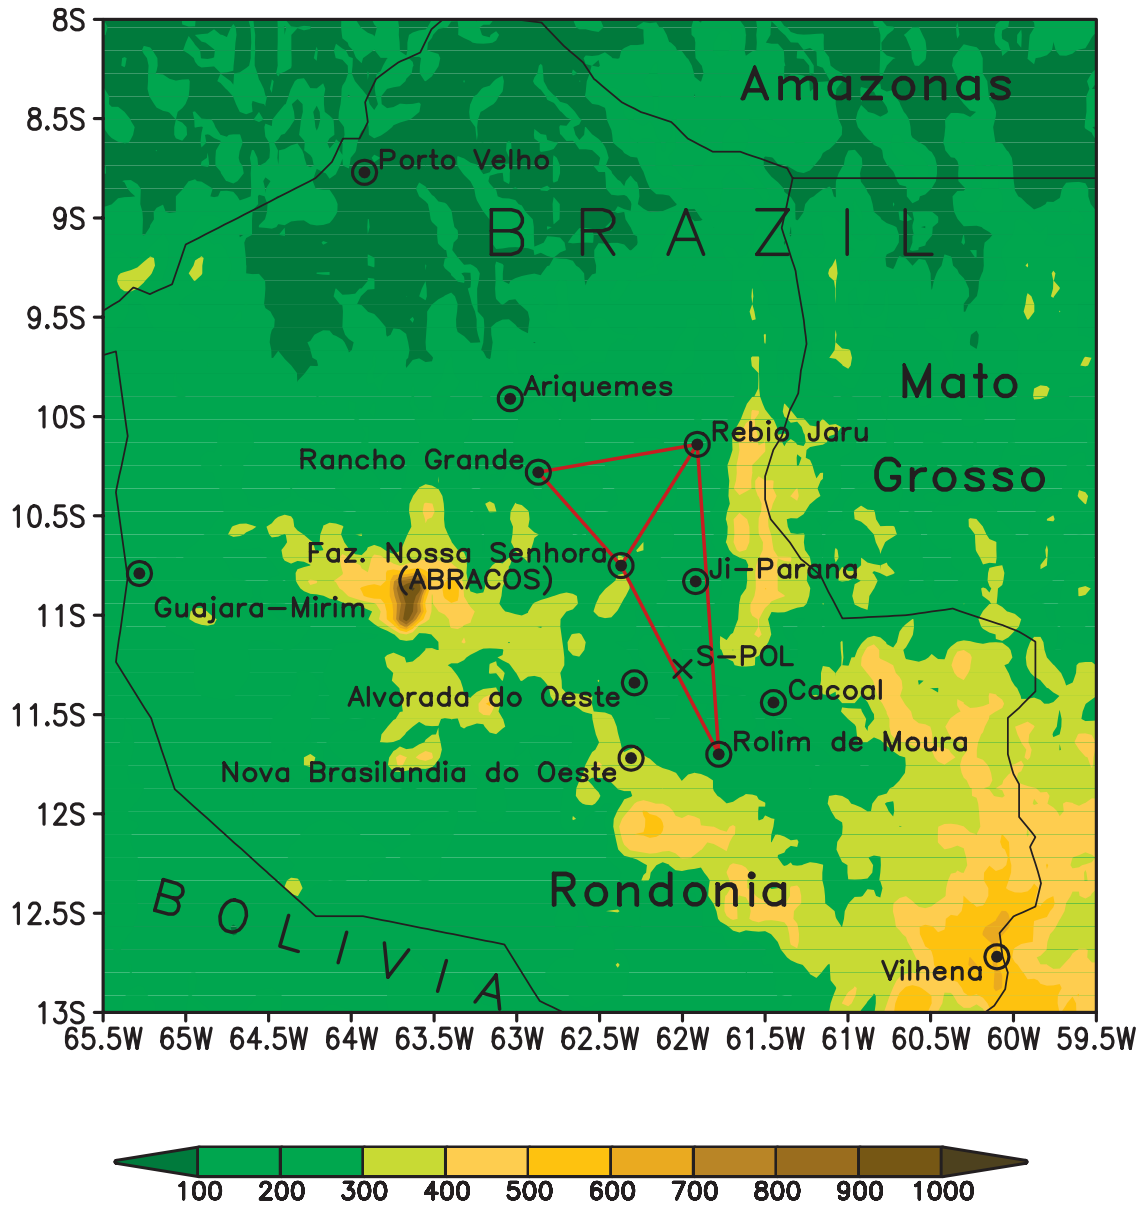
8S
8.5S
9S
9.5S
10S
10.5S
11S
11.5S
12S
12.5S
13S

Amazonas
Porto Velho
BRAZIL
Mato
Grosso
Ariquemes
Rebio Jaru
Rancho Grande
Faz. Nossa Senhora
(ABRACOS)
Ji-Parana
Guajara-Mirim
S-POL
Alvorada do Oeste
Cacoal
Rolim de Moura
Nova Brasilandia do Oeste
Rondonia
BOLIVIA
Vilhena

65.5W 65W 64.5W 64W 63.5W 63W 62.5W 62W 61.5W 61W 60.5W 60W 59.5W

100 200 300 400 500 600 700 800 900 1000